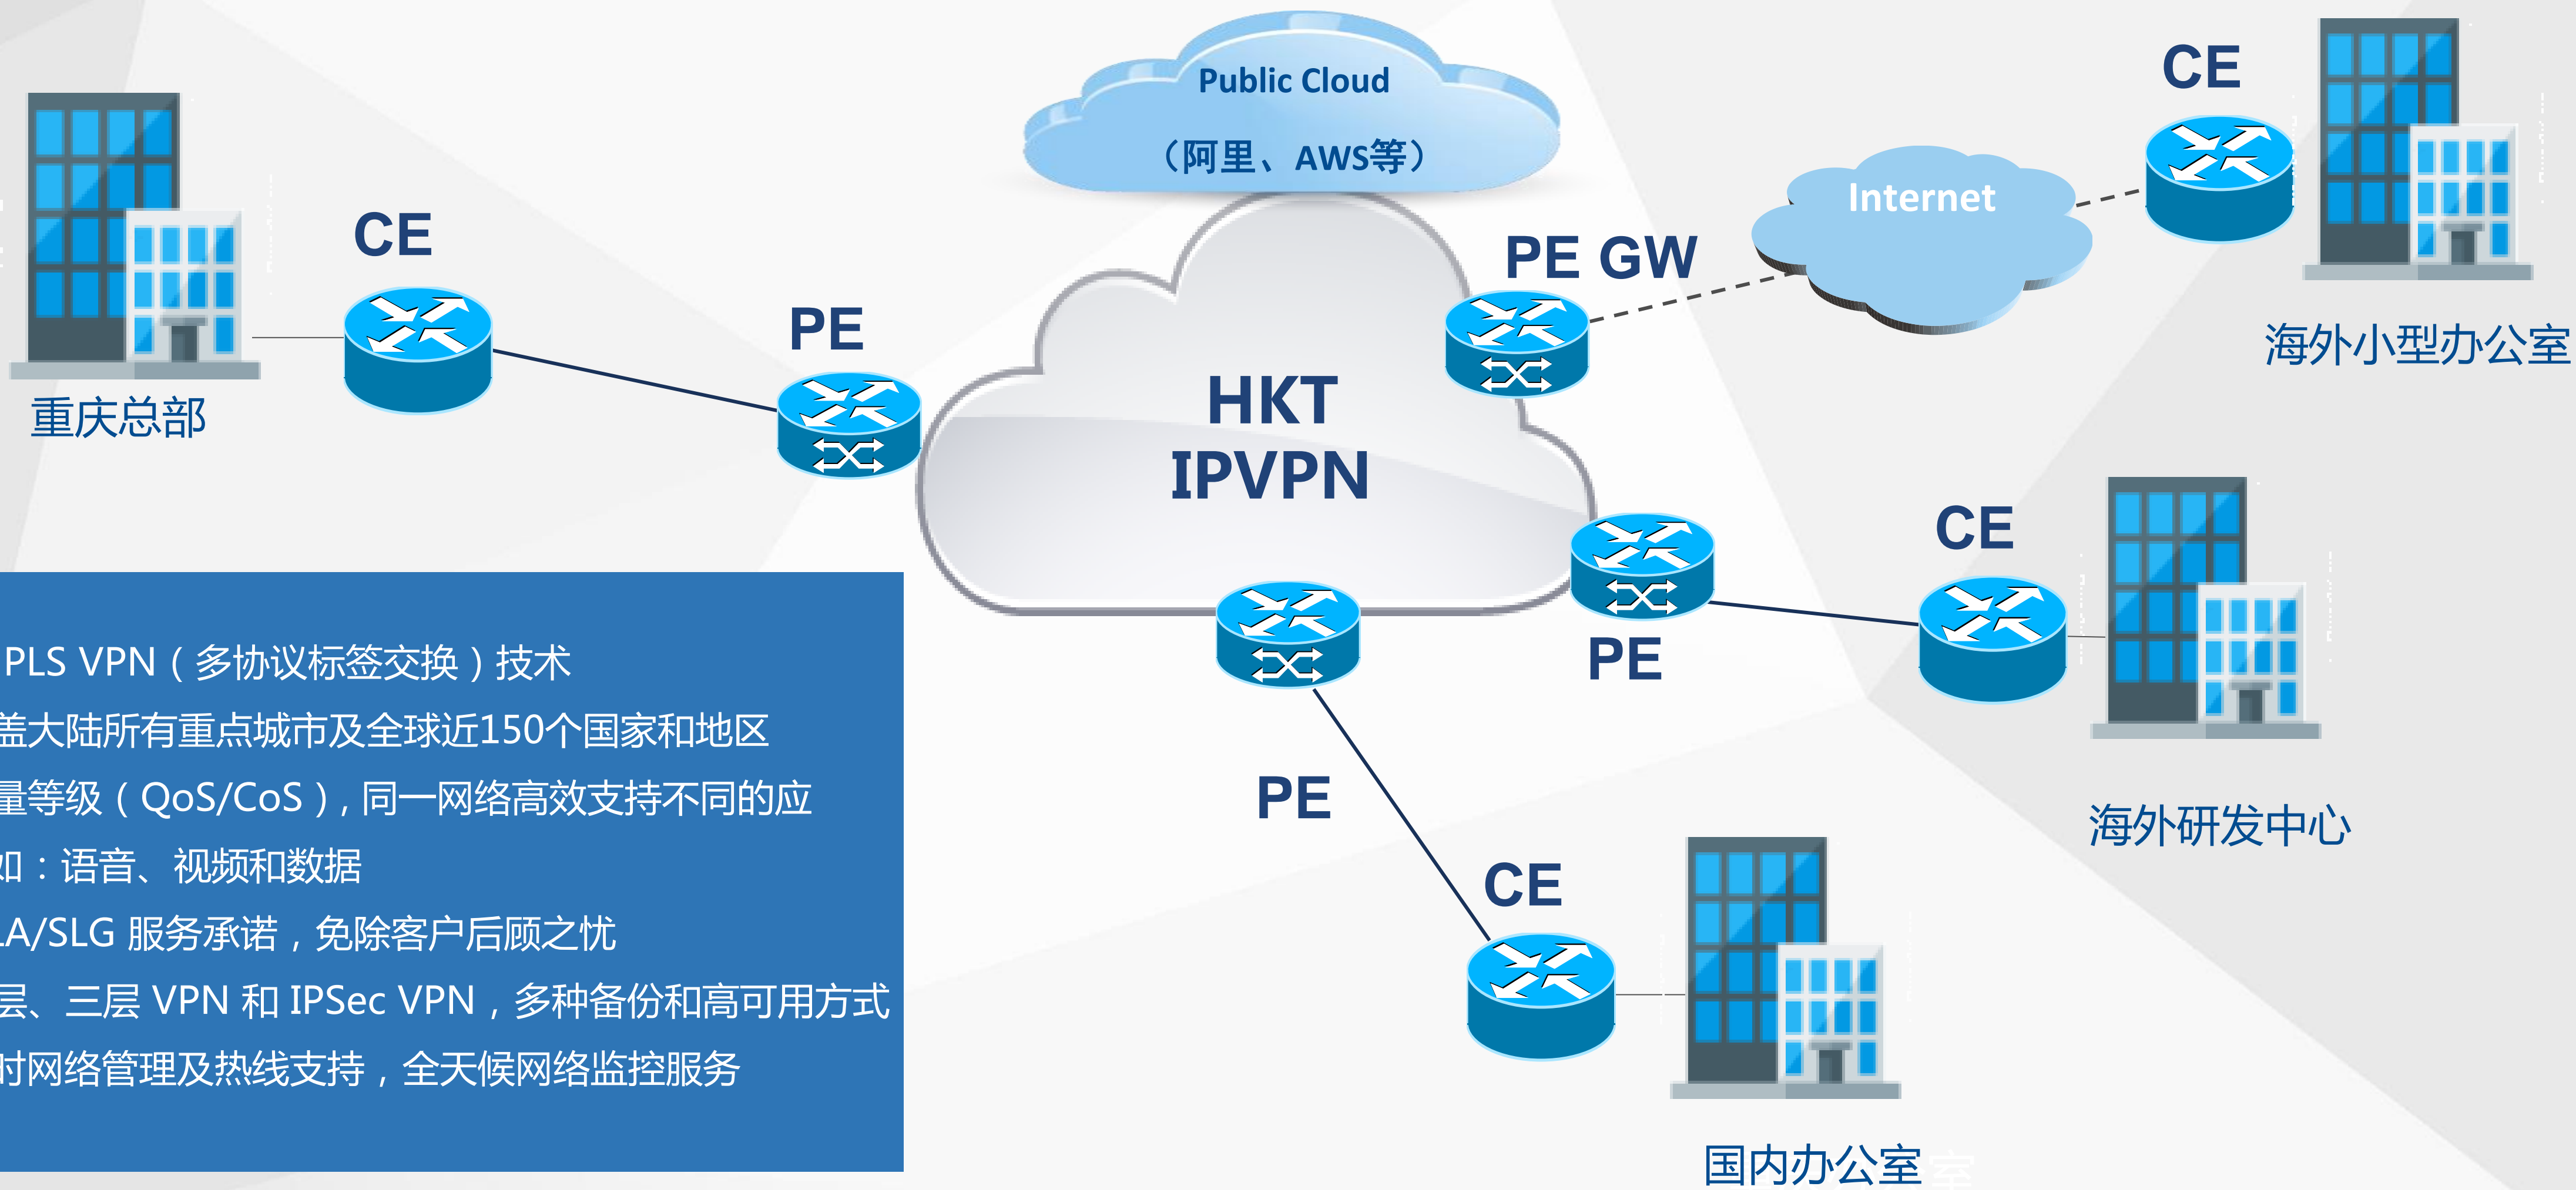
Public Cloud
（阿里、AWS等）

CE

Internet

PE GW

海外小型办公室

CE

重庆总部

PE

HKT
IPVPN

CE

PE

海外研发中心

PE

CE

国内办公室

PLS VPN（多协议标签交换）技术
盖大陆所有重点城市及全球近150个国家和地区
量等级（QoS/CoS），同一网络高效支持不同的应
如：语音、视频和数据
LA/SLG 服务承诺，免除客户后顾之忧
层、三层 VPN 和 IPSec VPN，多种备份和高可用方式
时网络管理及热线支持，全天候网络监控服务